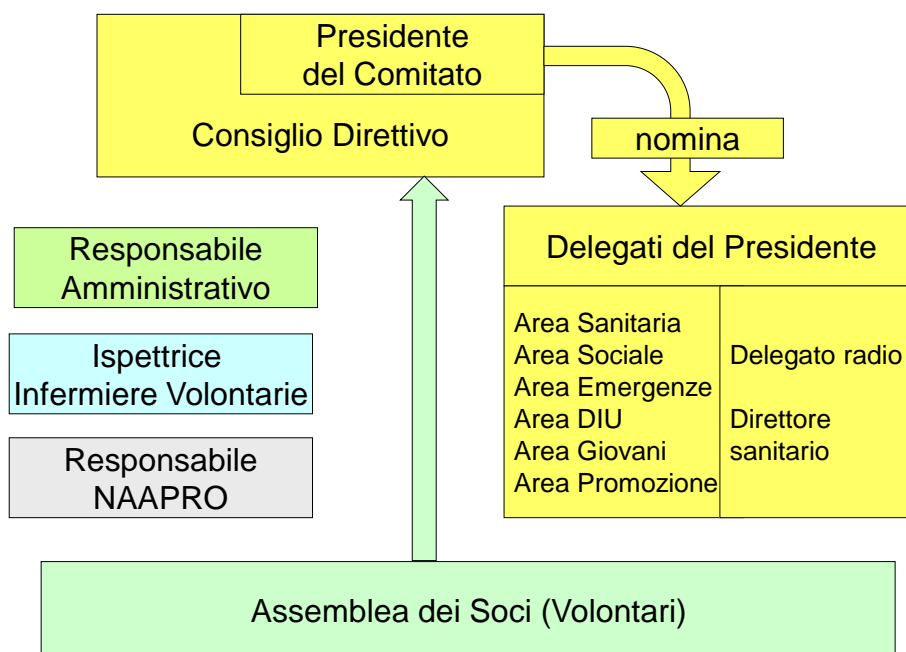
Presidente del Comitato

Consiglio Direttivo

nomina

Delegati del Presidente

Area Sanitaria
Area Sociale
Area Emergenze
Area DIU
Area Giovani
Area Promozione

Delegato radio

Direttore sanitario

Responsabile Amministrativo

Ispettrice Infermiere Volontarie

Responsabile NAAPRO

Assemblea dei Soci (Volontari)